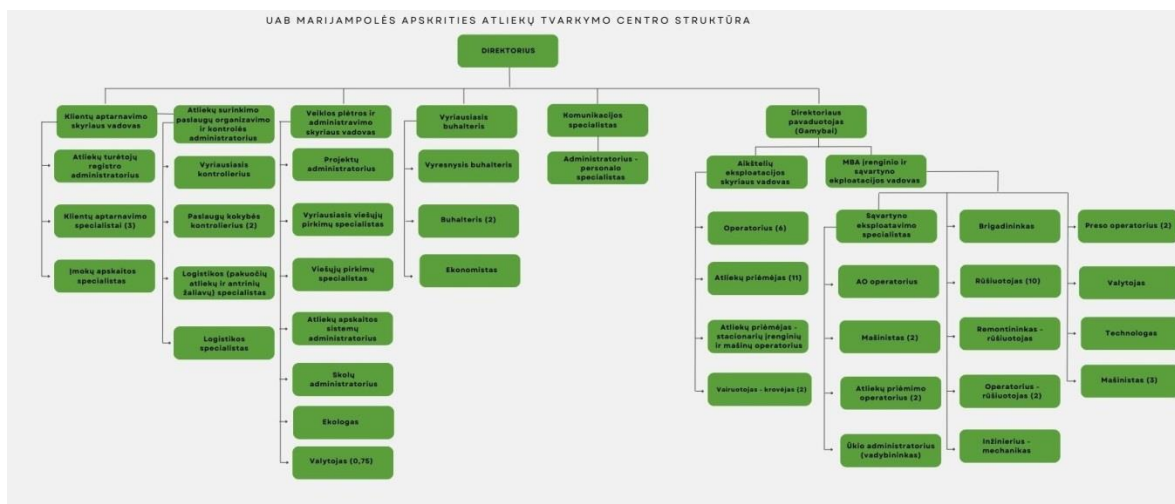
UAB MARIJAMPOLĖS APSKRITIES ATLIEKŲ TVARKYMO CENTRO STRUKTŪRA

DIREKTORIUS

Klientų aptarnavimo skyriaus vadovas

Atliekų turėtojų registro administratorius

Klientų aptarnavimo specialistai (3)

Įmokų apskaitos specialistas

Atliekų surinkimo paslaugų organizavimo ir kontrolės administratorius

Vyriausiasis kontrolierius

Paslaugų kokybės kontrolierius (2)

Logistikos (pakuočių atliekų ir antrinių žaliavų) specialistas

Logistikos specialistas

Veiklos plėtros ir administravimo skyriaus vadovas

Projektų administratorius

Vyriausiasis viešųjų pirkimų specialistas

Viešųjų pirkimų specialistas

Atliekų apskaitos sistemų administratorius

Skolų administratorius

Ekologas

Valytojas (0,75)

Vyriausiasis buhalteris

Vyresnysis buhalteris

Buhalteris (2)

Ekonomistas

Komunikacijos specialistas

Administratorius - personalo specialistas

Direktoriaus pavaduotojas (Gamybai)

Aikštelių eksploatacijos skyriaus vadovas

Operatorius (6)

Atliekų priėmėjas (11)

Atliekų priėmėjas - stacionarių įrenginių ir mašinų operatorius

Vairuotojas - krovėjas (2)

MBA įrenginio ir sąvartyno ekploatacijos vadovas

Sąvartyno eksploatavimo specialistas

AO operatorius

Mašinistas (2)

Atliekų priėmimo operatorius (2)

Ūkio administratorius (vadybininkas)

Brigadininkas

Rūšiuotojas (10)

Remontininkas - rūšiuotojas

Operatorius - rūšiuotojas (2)

Inžinierius - mechanikas

Preso operatorius (2)

Valytojas

Technologas

Mašinistas (3)